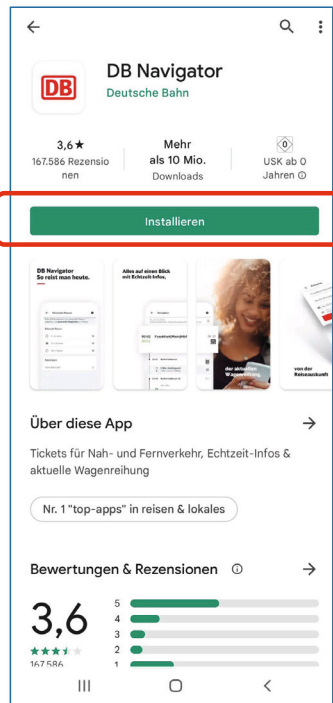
DB

DB Navigator
Deutsche Bahn

3,6 ★
167.586 Rezensionen

Mehr als 10 Mio.
Downloads

0
USK ab 0 Jahren ⓘ

Installieren

DB Navigator
So reist man heute.

Alles auf einen Blick mit Echtzeit-Infos.

der aktuellen Wagenreihung

von der Reiseauskunft

Über diese App

Tickets für Nah- und Fernverkehr, Echtzeit-Infos & aktuelle Wagenreihung

Nr. 1 "top-apps" in reisen & lokales

Bewertungen & Rezensionen ⓘ

3,6
★★★★
167.586

5
4
3
2
1